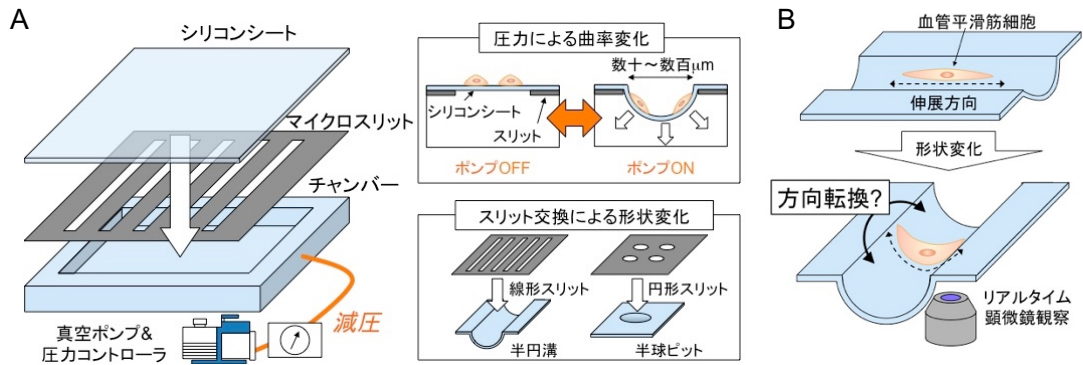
A

シリコンシート

マイクロスリット

チャンバー

真空ポンプ&
圧力コントローラ

減圧

圧力による曲率変化

数十～数百μm

シリコンシート

スリット

ポンプOFF

ポンプON

スリット交換による形状変化

線形スリット

円形スリット

半円溝

半球ピット

B

血管平滑筋細胞

伸展方向

形状変化

方向転換?

リアルタイム
顕微鏡観察